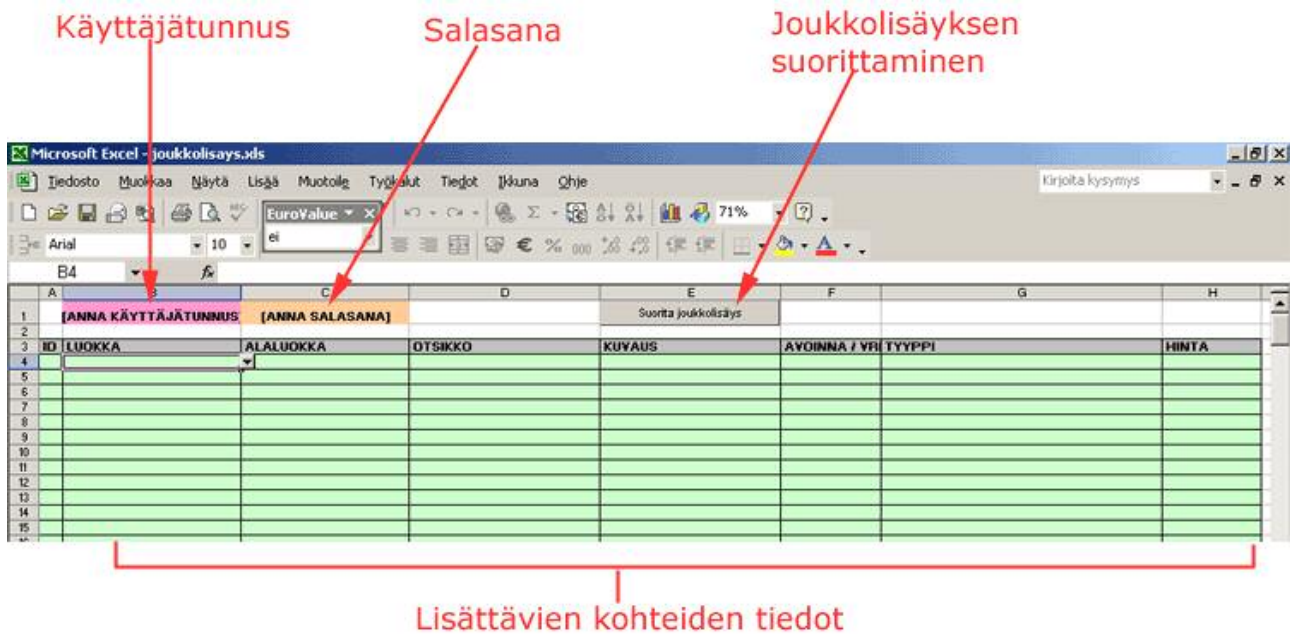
Käyttäjätunnus

Salasana

Joukkolisäyksen suorittaminen

Microsoft Excel - joukkolisays.xls

Tiedosto Muokkaa Näytä Lisää Muotoile Työkalut Tiedot Ikkuna Ohje

Kirjoita kysymys

EuroValue

ei

71%

Arial

10

B4

$f_x$

| | A | B | C | D | E | F | G | H |
|---|---|---|---|---|---|---|---|---|
| 1 | | [ANNA KÄYTTÄJÄTUNNUS | [ANNA SALASANA] | | Suorita joukkolisäys | | | |
| 2 | | | | | | | | |
| 3 | ID | LUOKKA | ALALUOKKA | OTSIKKO | KUVAUS | AVOINNA / VR | TYYPPI | HINTA |
| 4 | | | | | | | | |
| 5 | | | | | | | | |
| 6 | | | | | | | | |
| 7 | | | | | | | | |
| 8 | | | | | | | | |
| 9 | | | | | | | | |
| 10 | | | | | | | | |
| 11 | | | | | | | | |
| 12 | | | | | | | | |
| 13 | | | | | | | | |
| 14 | | | | | | | | |
| 15 | | | | | | | | |

Lisättävien kohteiden tiedot